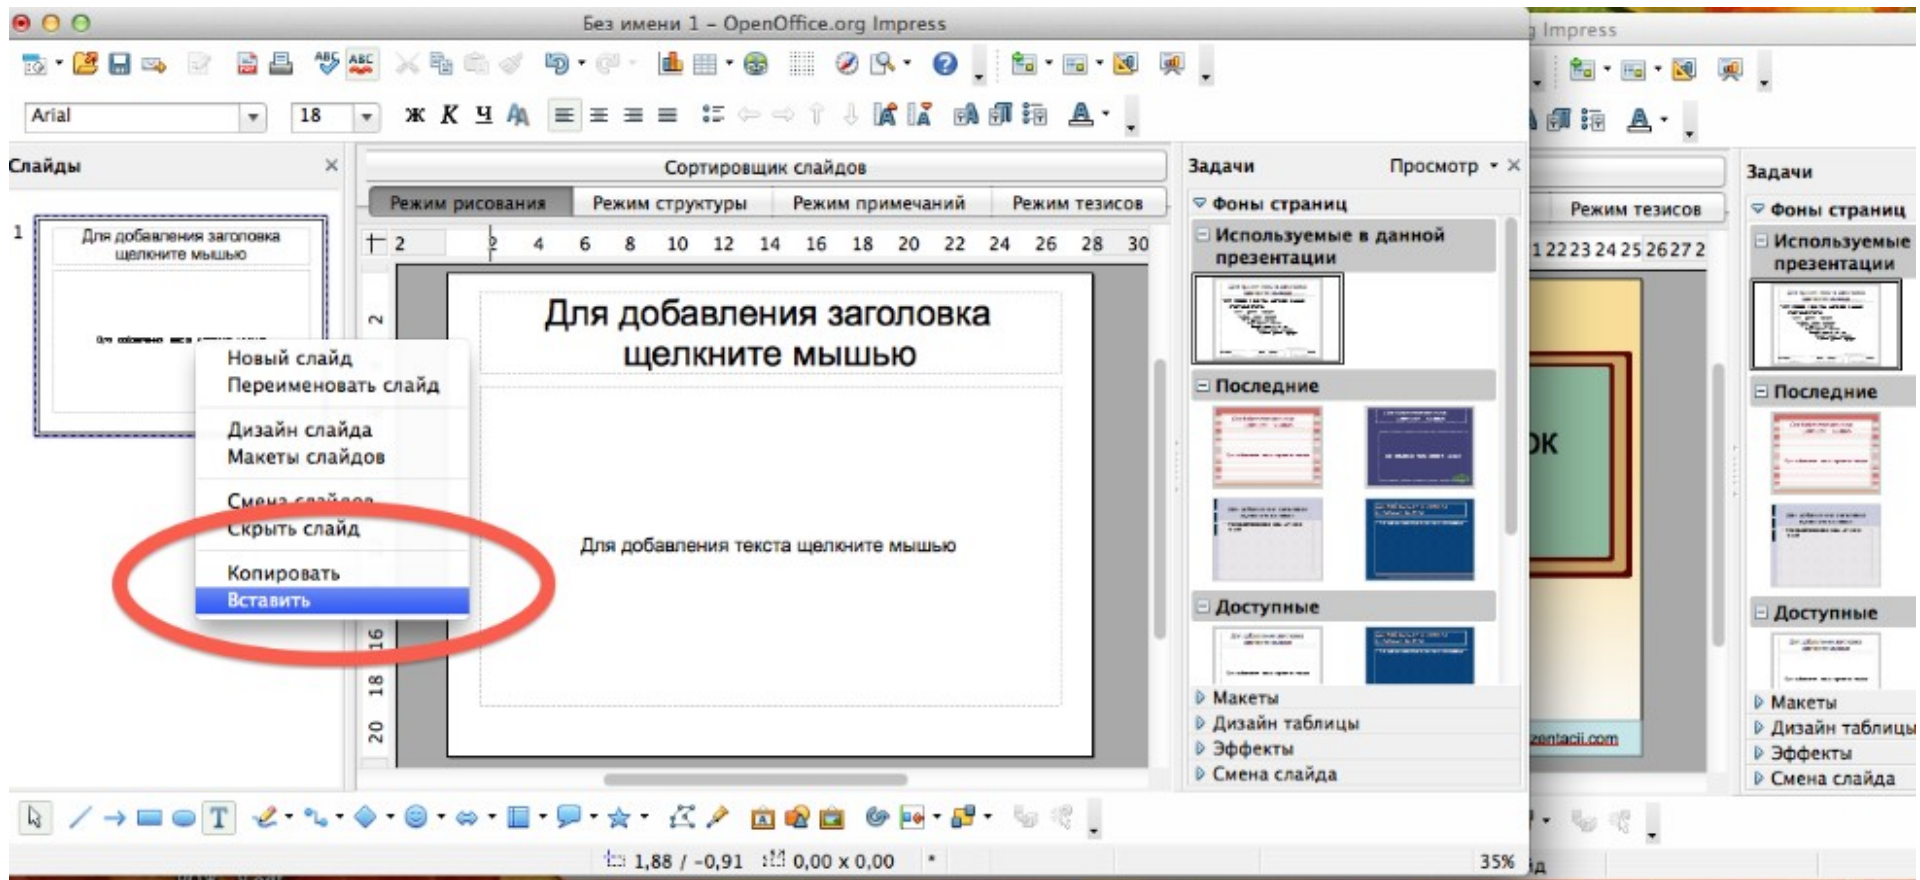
Без имени 1 – OpenOffice.org Impress

Arial 18

Слайды

Сортировщик слайдов

Режим рисования | Режим структуры | Режим примечаний | Режим тезисов

2 2 4 6 8 10 12 14 16 18 20 22 24 26 28 30

1

Для добавления заголовка щелкните мышью

Новый слайд
Переименовать слайд
Дизайн слайда
Макеты слайдов
Смена слайдов
Скрыть слайд
Копировать
Вставить

Для добавления заголовка щелкните мышью

Для добавления текста щелкните мышью

Задачи Просмотр

Фоны страниц
Используемые в данной презентации
Последние
Доступные
Макеты
Дизайн таблицы
Эффекты
Смена слайда

1,88 / -0,91 0,00 x 0,00 35%

Impress

Режим тезисов

1 22 23 24 25 26 27 2

Задачи
Фоны страниц
Используемые в презентации
Последние
Доступные
Макеты
Дизайн таблицы
Эффекты
Смена слайда

ОК

zentacii.com